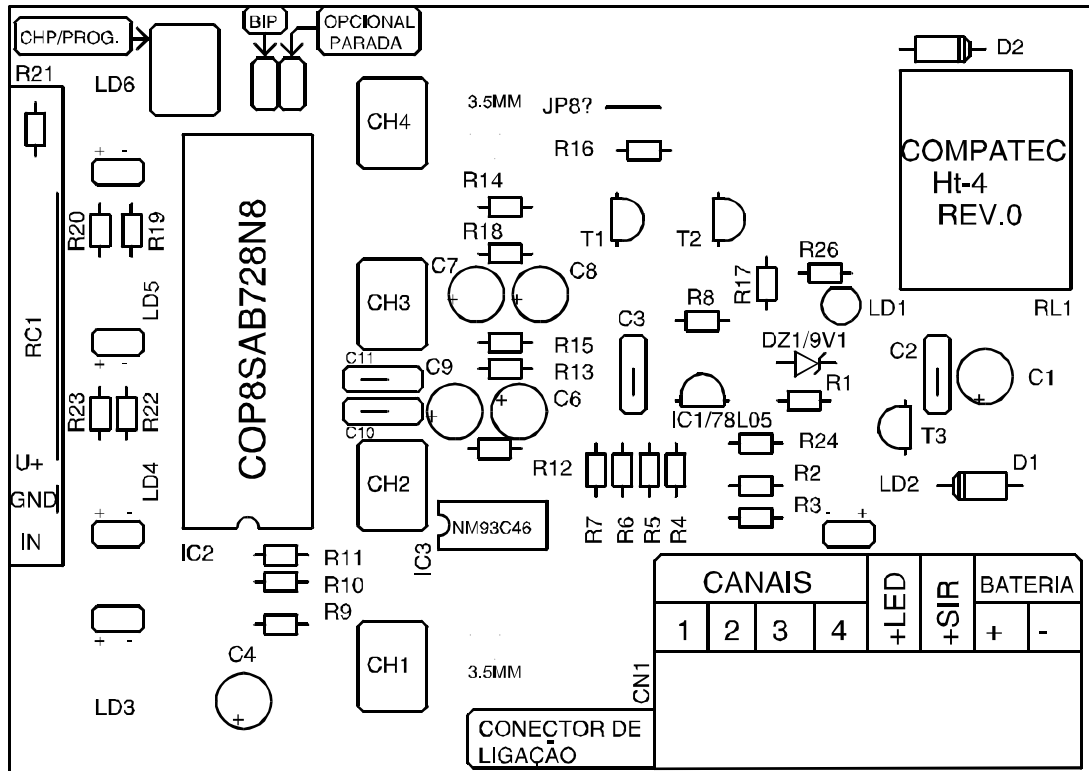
CHP/PROG.
BIP
OPCIONAL PARADA
D2
R21
LD6
CH4
3.5MM
JP8?
R16
COMPATEC
Ht-4
REV.0
+ -
R14
R20
R19
R18
T1
T2
R26
COP8SAB728N8
LD5
CH3
C7
C8
R17
R8
LD1
RL1
RC1
C3
R15
DZ1/9V1
C2
+ -
C11
C9
R13
R1
C1
R23
R22
C10
C6
IC1/78L05
R24
T3
U+
LD4
CH2
R12
R2
LD2
D1
GND
+ -
NM93C46
R7
R6
R5
R4
R3
- +
IN
IC2
IC3
R11
R10
CANAIS
+LED
+SIR
BATERIA
R9
1
2
3
4
+
-
+ -
C4
CH1
3.5MM
CN1
LD3
CONECTOR DE LIGAÇÃO